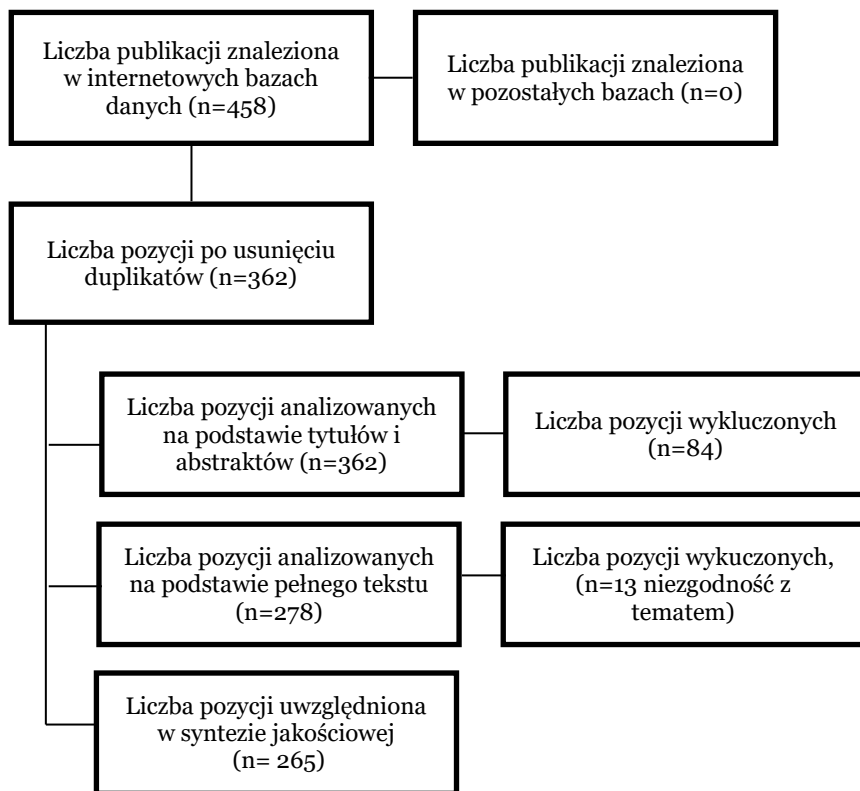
Liczba publikacji znaleziona w internetowych bazach danych (n=458)

Liczba publikacji znaleziona w pozostałych bazach (n=0)

Liczba pozycji po usunięciu duplikatów (n=362)

Liczba pozycji analizowanych na podstawie tytułów i abstraktów (n=362)

Liczba pozycji wykluczonych (n=84)

Liczba pozycji analizowanych na podstawie pełnego tekstu (n=278)

Liczba pozycji wykuczonych, (n=13 niezgodność z tematem)

Liczba pozycji uwzględniona w syntezie jakościowej (n= 265)